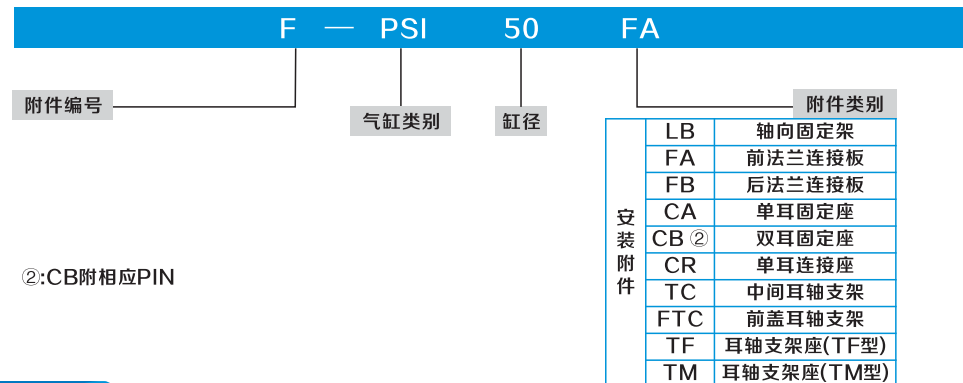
F — PSI 50 FA

附件编号

气缸类别

缸径

附件类别

| 安装附件 | LB | 轴向固定架 |
|---|---|---|
| | FA | 前法兰连接板 |
| | FB | 后法兰连接板 |
| | CA | 单耳固定座 |
| | CB ② | 双耳固定座 |
| | CR | 单耳连接座 |
| | TC | 中间耳轴支架 |
| | FTC | 前盖耳轴支架 |
| | TF | 耳轴支架座(TF型) |
| | TM | 耳轴支架座(TM型) |

②:CB附相应PIN